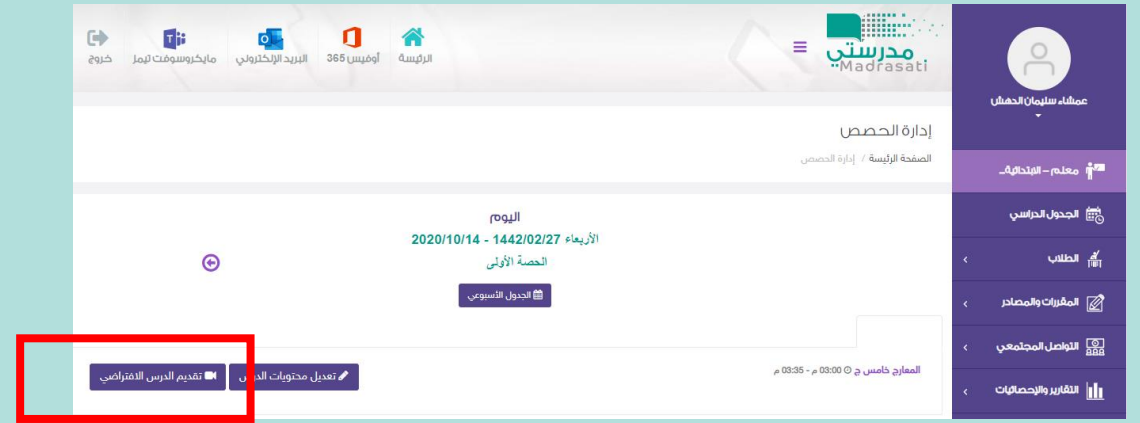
مدرستي
Madrasati

الرئيسة
أوفيس 365
البريد الإلكتروني
مايكروسوفت تيمز
خروج

عمشاء سليمان الدهش

معلم - الابتدائية...
الجدول الدراسي
الطلاب
المقررات والمصادر
التواصل المجتمعي
التقارير والإحصائيات

إدارة الحصص
الصفحة الرئيسة / إدارة الحصص

اليوم
الأربعاء 1442/02/27 - 2020/10/14
الحصة الأولى
الجدول الأسبوعي

المعارج خامس ج 03:00 م - 03:35 م
تعديل محتويات الدرس
تقديم الدرس الافتراضي